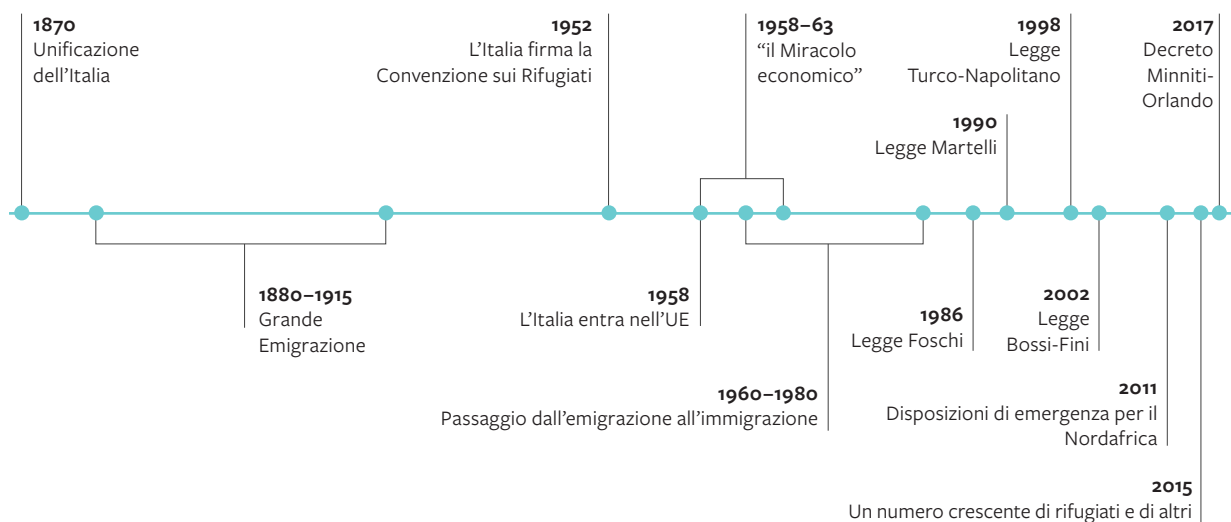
**1870**
Unificazione dell'Italia

**1952**
L'Italia firma la Convenzione sui Rifugiati

**1958–63**
"il Miracolo economico"

**1998**
Legge Turco-Napolitano

**2017**
Decreto Minniti-Orlando

**1990**
Legge Martelli

**1880–1915**
Grande Emigrazione

**1958**
L'Italia entra nell'UE

**1986**
Legge Foschi

**2002**
Legge Bossi-Fini

**1960–1980**
Passaggio dall'emigrazione all'immigrazione

**2011**
Disposizioni di emergenza per il Nordafrica

**2015**
Un numero crescente di rifugiati e di altri